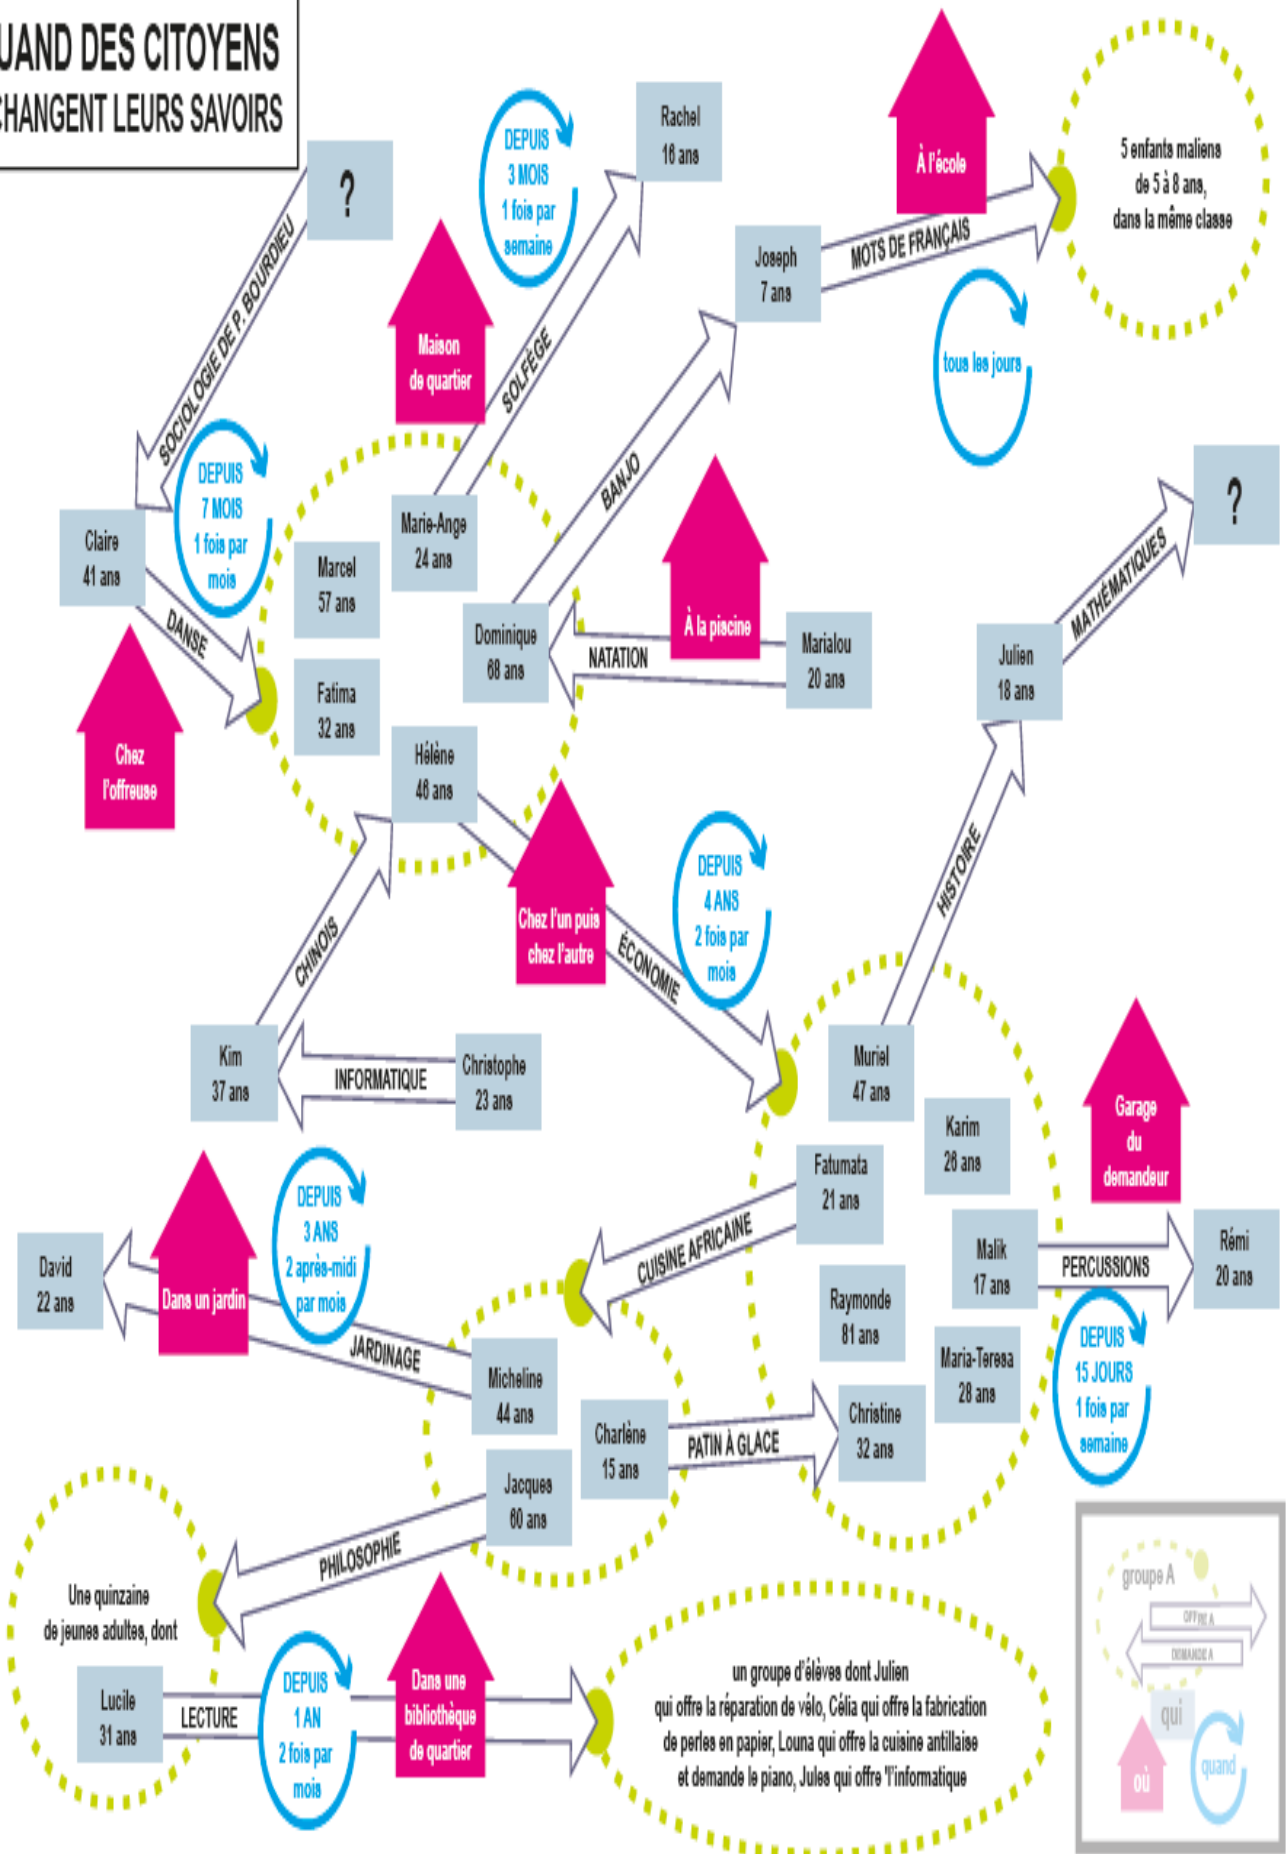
UAND DES CITOYENS
CHANGENT LEURS SAVOIRS

?

SOCIOLOGIE DE P. BOURDIEU

DEPUIS 3 MOIS 1 fois par semaine

Rachel 16 ans

À l'école

5 enfants maliens de 5 à 8 ans, dans la même classe

Maison de quartier

SOLFÈGE

Joseph 7 ans

MOTS DE FRANÇAIS

tous les jours

DEPUIS 7 MOIS 1 fois par mois

Claire 41 ans

Marcel 57 ans

Marie-Ange 24 ans

BANJO

?

DANSE

Fatima 32 ans

Dominique 68 ans

NATATION

À la piscine

Marialou 20 ans

Julien 18 ans

MATHÉMATIQUES

Chez l'offreuse

Hélène 46 ans

Chez l'un puis chez l'autre

DEPUIS 4 ANS 2 fois par mois

ÉCONOMIE

HISTOIRE

CHINOIS

Kim 37 ans

INFORMATIQUE

Christophe 23 ans

Muriel 47 ans

Karim 26 ans

Garage du demandeur

DEPUIS 3 ANS 2 après-midi par mois

Fatumata 21 ans

CUISINE AFRICAINE

David 22 ans

Dans un jardin

JARDINAGE

Malik 17 ans

PERCUSSIONS

Rémi 20 ans

Raymonde 81 ans

DEPUIS 15 JOURS 1 fois par semaine

Micheline 44 ans

Charlène 15 ans

PATIN À GLACE

Christine 32 ans

Maria-Teresa 28 ans

Jacques 60 ans

PHILOSOPHIE

Une quinzaine de jeunes adultes, dont

Lucile 31 ans

LECTURE

DEPUIS 1 AN 2 fois par mois

Dans une bibliothèque de quartier

un groupe d'élèves dont Julien qui offre la réparation de vélo, Célia qui offre la fabrication de perles en papier, Louna qui offre la cuisine antillaise et demande le piano, Jules qui offre l'informatique

groupe A
OFFRE A
DEMANDE A
qui
où
quand